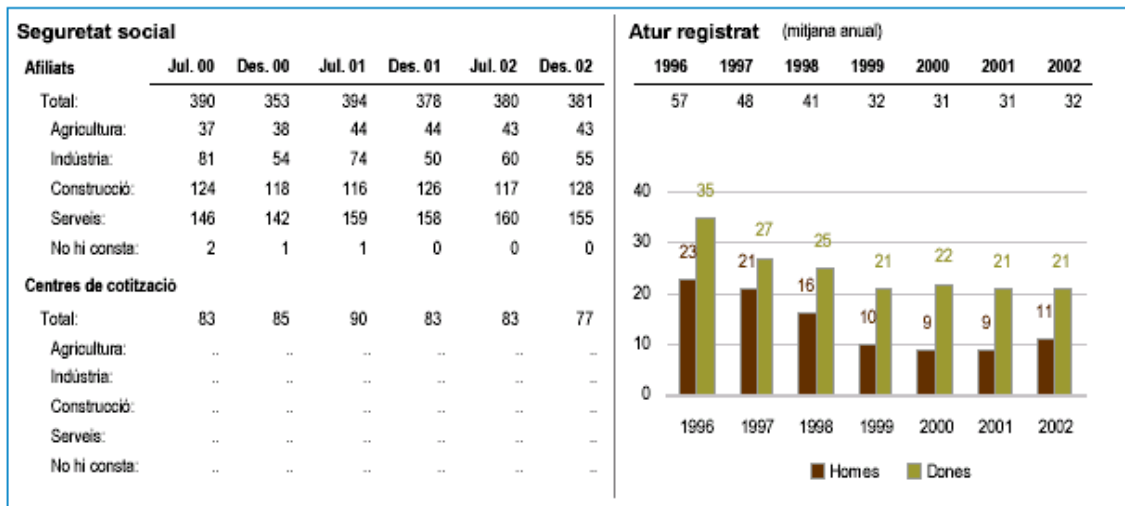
Seguretat social

| Afiliats | Jul. 00 | Des. 00 | Jul. 01 | Des. 01 | Jul. 02 | Des. 02 |
|---|---|---|---|---|---|---|
| Total: | 390 | 353 | 394 | 378 | 380 | 381 |
| Agricultura: | 37 | 38 | 44 | 44 | 43 | 43 |
| Indústria: | 81 | 54 | 74 | 50 | 60 | 55 |
| Construcció: | 124 | 118 | 116 | 126 | 117 | 128 |
| Serveis: | 146 | 142 | 159 | 158 | 160 | 155 |
| No hi consta: | 2 | 1 | 1 | 0 | 0 | 0 |
| Centres de cotització | | | | | | |
| Total: | 83 | 85 | 90 | 83 | 83 | 77 |
| Agricultura: | .. | .. | .. | .. | .. | .. |
| Indústria: | .. | .. | .. | .. | .. | .. |
| Construcció: | .. | .. | .. | .. | .. | .. |
| Serveis: | .. | .. | .. | .. | .. | .. |
| No hi consta: | .. | .. | .. | .. | .. | .. |

Atur registrat (mitjana anual)

| 1996 | 1997 | 1998 | 1999 | 2000 | 2001 | 2002 |
|---|---|---|---|---|---|---|
| 57 | 48 | 41 | 32 | 31 | 31 | 32 |

40
30
20
10
0

23 35
21 27
16 25
10 21
9 22
9 21
11 21

1996 1997 1998 1999 2000 2001 2002

Homes Dones